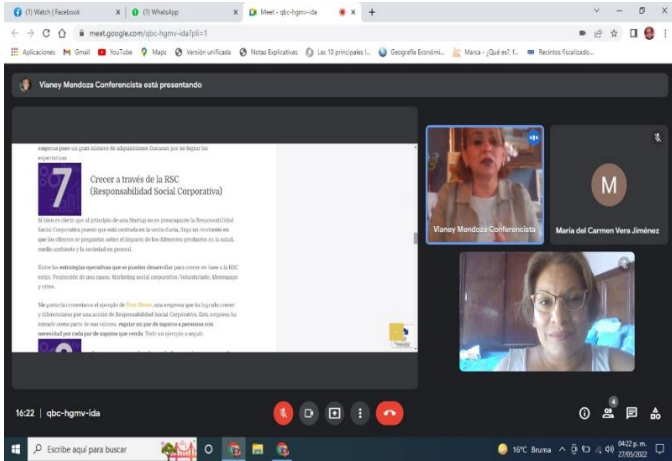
(1) Watch | Facebook
(1) WhatsApp
Meet - qbc-hgmv-ida
meet.google.com/qbc-hgmv-ida?pli=1
Aplicaciones Gmail YouTube Maps Versión unificada Notas Explicativas Las 10 principales l... Geografía Económi... Marca - ¿Qué es? f... Recintos fiscalizado...
Vianey Mendoza Conferencista está presentando

empresa pase un gran número de adquisiciones llevaron por se lograr las expectativas.

7

Crecer a través de la RSC (Responsabilidad Social Corporativa)

Si bien es cierto que al principio de una Startup no se preocupa por la Responsabilidad Social Corporativa puesto que está centrada en la venta diaria, llega un momento en que los clientes se preguntan sobre el impacto de los diferentes productos en la salud, medio ambiente y la sociedad en general.

Entre las estrategias operativas que se pueden desarrollar para crecer en base a la RSC están: Promoción de una causa, Marketing social corporativo, Voluntariado, Mecenazgo y otros.

Me gustaría recomendarte el ejemplo de Tom Shoes, una empresa que ha logrado crecer y diferenciarse por una acción de Responsabilidad Social Corporativa. Esta empresa ha tomado como parte de sus valores, regalar un par de zapatos a personas con necesidad por cada par de zapatos que vende. Todo un ejemplo a seguir.

Vianey Mendoza Conferencista
M
María del Carmen Vera Jiménez

16:22 | qbc-hgmv-ida
4
Escribe aquí para buscar
16°C Bruma
04:22 p. m.
27/05/2022